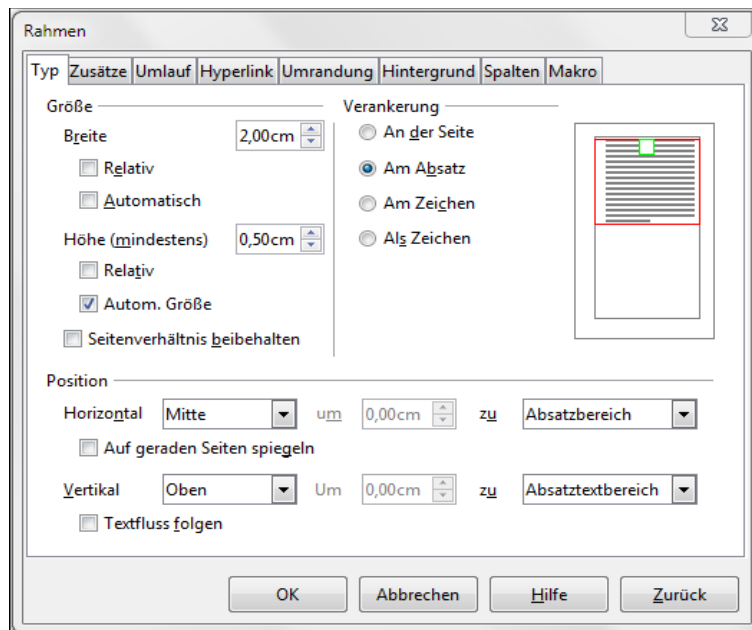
Rahmen

Typ | Zusätze | Umlauf | Hyperlink | Umrandung | Hintergrund | Spalten | Makro

Größe

Breite 2,00cm

Relativ

Automatisch

Höhe (mindestens) 0,50cm

Relativ

Autom. Größe

Seitenverhältnis beibehalten

Verankerung

An der Seite

Am Absatz

Am Zeichen

Als Zeichen

Position

Horizontal Mitte um 0,00cm zu Absatzbereich

Auf geraden Seiten spiegeln

Vertikal Oben Um 0,00cm zu Absatztextbereich

Textfluss folgen

OK | Abbrechen | Hilfe | Zurück